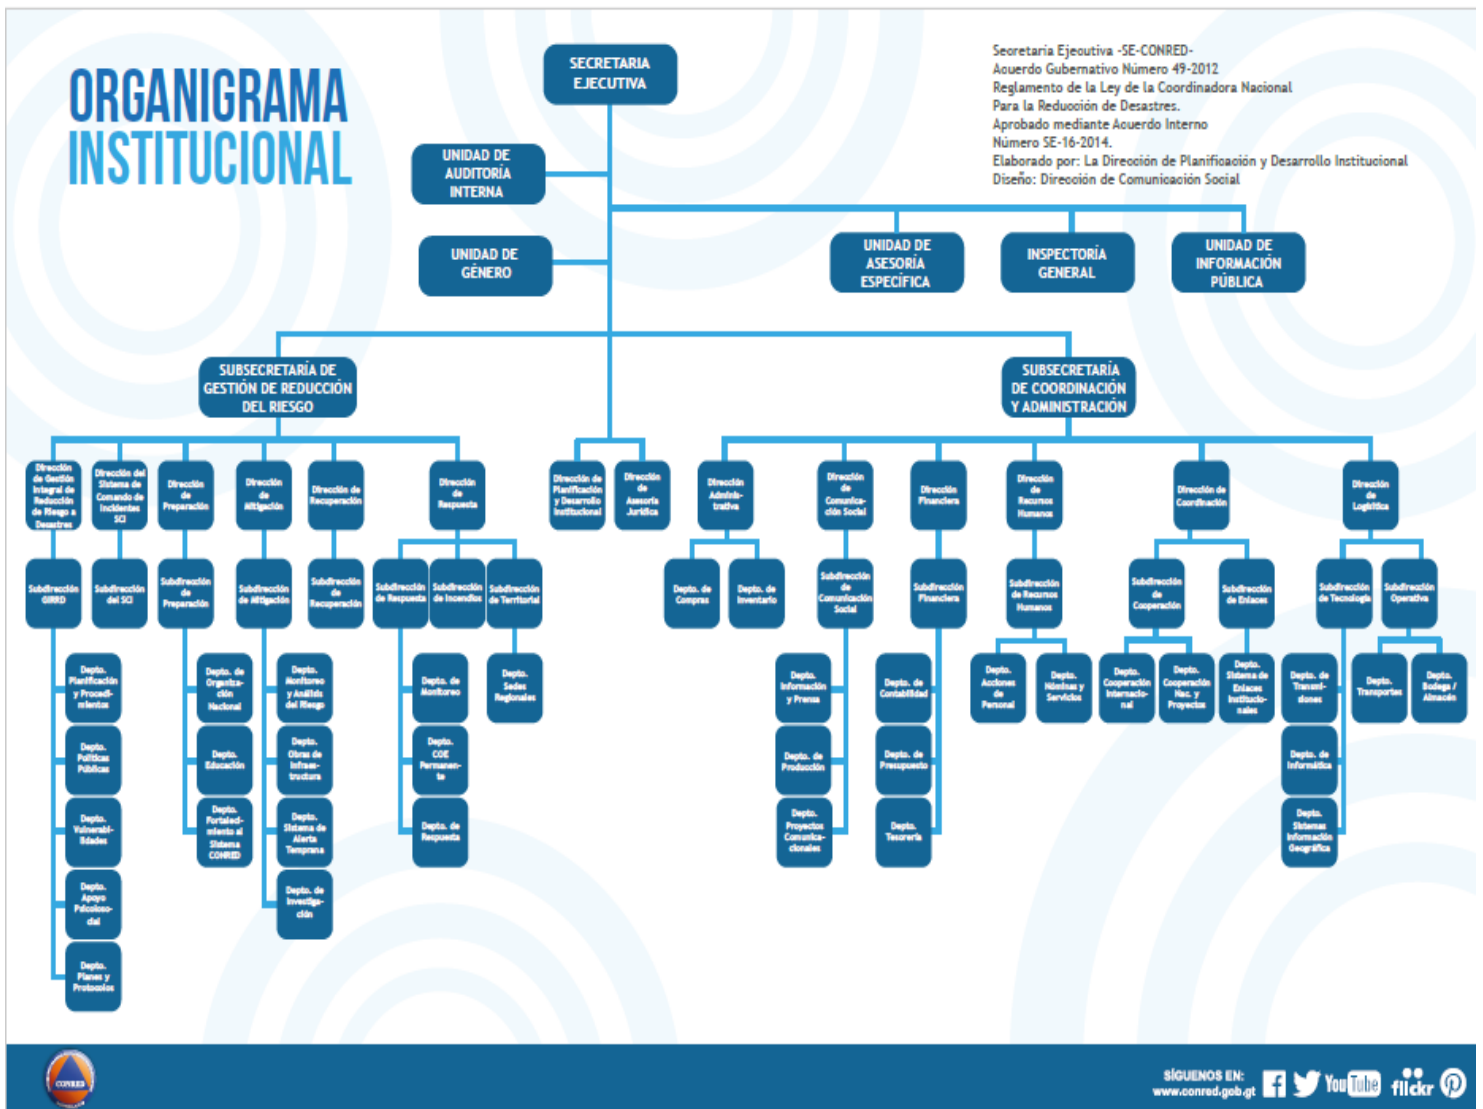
ORGANIGRAMA INSTITUCIONAL

Secretaría Ejecutiva -SE-CONRED-
Acuerdo Gubernativo Número 49-2012
Reglamento de la Ley de la Coordinadora Nacional
Para la Reducción de Desastres.
Aprobado mediante Acuerdo Interno
Número SE-16-2014.
Elaborado por: La Dirección de Planificación y Desarrollo Institucional
Diseño: Dirección de Comunicación Social

SECRETARIA EJECUTIVA

UNIDAD DE AUDITORÍA INTERNA

UNIDAD DE GÉNERO

UNIDAD DE ASESORÍA ESPECÍFICA

INSPECTORÍA GENERAL

UNIDAD DE INFORMACIÓN PÚBLICA

SUBSECRETARÍA DE GESTIÓN DE REDUCCIÓN DEL RIESGO

SUBSECRETARÍA DE COORDINACIÓN Y ADMINISTRACIÓN

Dirección de Gestión Integral de Reducción de Riesgo a Desastres
Subdirección GIRRD
Depto. Planificación y Procedimientos
Depto. Políticas Públicas
Depto. Vulnerabilidades
Depto. Apoyo Psicosocial
Depto. Planes y Protocolos

Dirección del Sistema de Comando de Incidentes SCI
Subdirección del SCI

Dirección de Preparación
Subdirección de Preparación
Depto. de Organización Nacional
Depto. Educación
Depto. Fortalecimiento al Sistema CONRED

Dirección de Mitigación
Subdirección de Mitigación
Depto. Monitoreo y Análisis del Riesgo
Depto. Obras de Infraestructura
Depto. Sistema de Alerta Temprana
Depto. de Investigación

Dirección de Recuperación
Subdirección de Recuperación

Dirección de Respuesta
Subdirección de Respuesta
Subdirección de Incendios
Subdirección de Territorial
Depto. de Monitoreo
Depto. COE Permanente
Depto. de Respuesta
Depto. Sedes Regionales

Dirección de Planificación y Desarrollo Institucional

Dirección de Asesoría Jurídica

Dirección Administrativa
Depto. de Compras
Depto. de Inventario

Dirección de Comunicación Social
Subdirección de Comunicación Social
Depto. Información y Prensa
Depto. de Producción
Depto. Proyectos Comunicacionales

Dirección Financiera
Subdirección Financiera
Depto. de Contabilidad
Depto. de Presupuesto
Depto. Tesorería

Dirección de Recursos Humanos
Subdirección de Recursos Humanos
Depto. Acciones de Personal
Depto. Nóminas y Servicios

Dirección de Coordinación
Subdirección de Cooperación
Subdirección de Enlaces
Depto. Cooperación Internacional
Depto. Cooperación Nac. y Proyectos
Depto. Sistema de Enlaces Institucionales

Dirección de Logística
Subdirección de Tecnología
Subdirección Operativa
Depto. de Transmisiones
Depto. de Informática
Depto. Sistemas Información Geográfica
Depto. Transportes
Depto. Bodega / Almacén

CONRED

SÍGUENOS EN:
www.conred.gob.gt
YouTube flickr